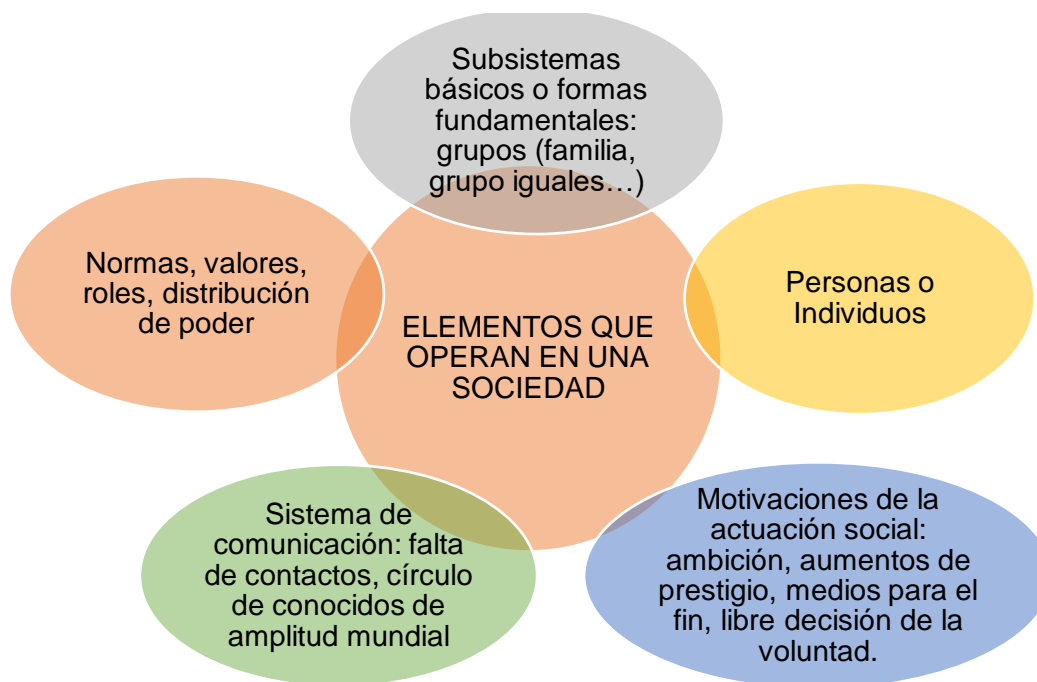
ELEMENTOS QUE OPERAN EN UNA SOCIEDAD

Subsistemas básicos o formas fundamentales: grupos (familia, grupo iguales…)

Personas o Individuos

Motivaciones de la actuación social: ambición, aumentos de prestigio, medios para el fin, libre decisión de la voluntad.

Sistema de comunicación: falta de contactos, círculo de conocidos de amplitud mundial

Normas, valores, roles, distribución de poder